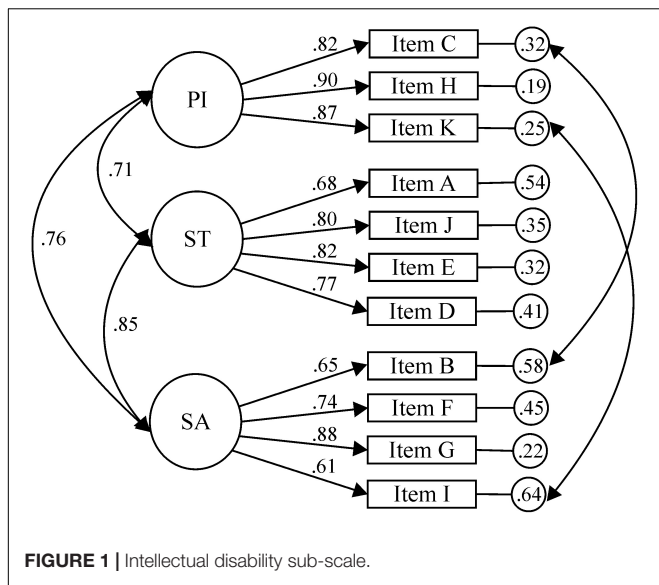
PI

.82 Item C .32

.90 Item H .19

.87 Item K .25

.71

.76

ST

.68 Item A .54

.80 Item J .35

.82 Item E .32

.77 Item D .41

.85

SA

.65 Item B .58

.74 Item F .45

.88 Item G .22

.61 Item I .64

FIGURE 1 | Intellectual disability sub-scale.